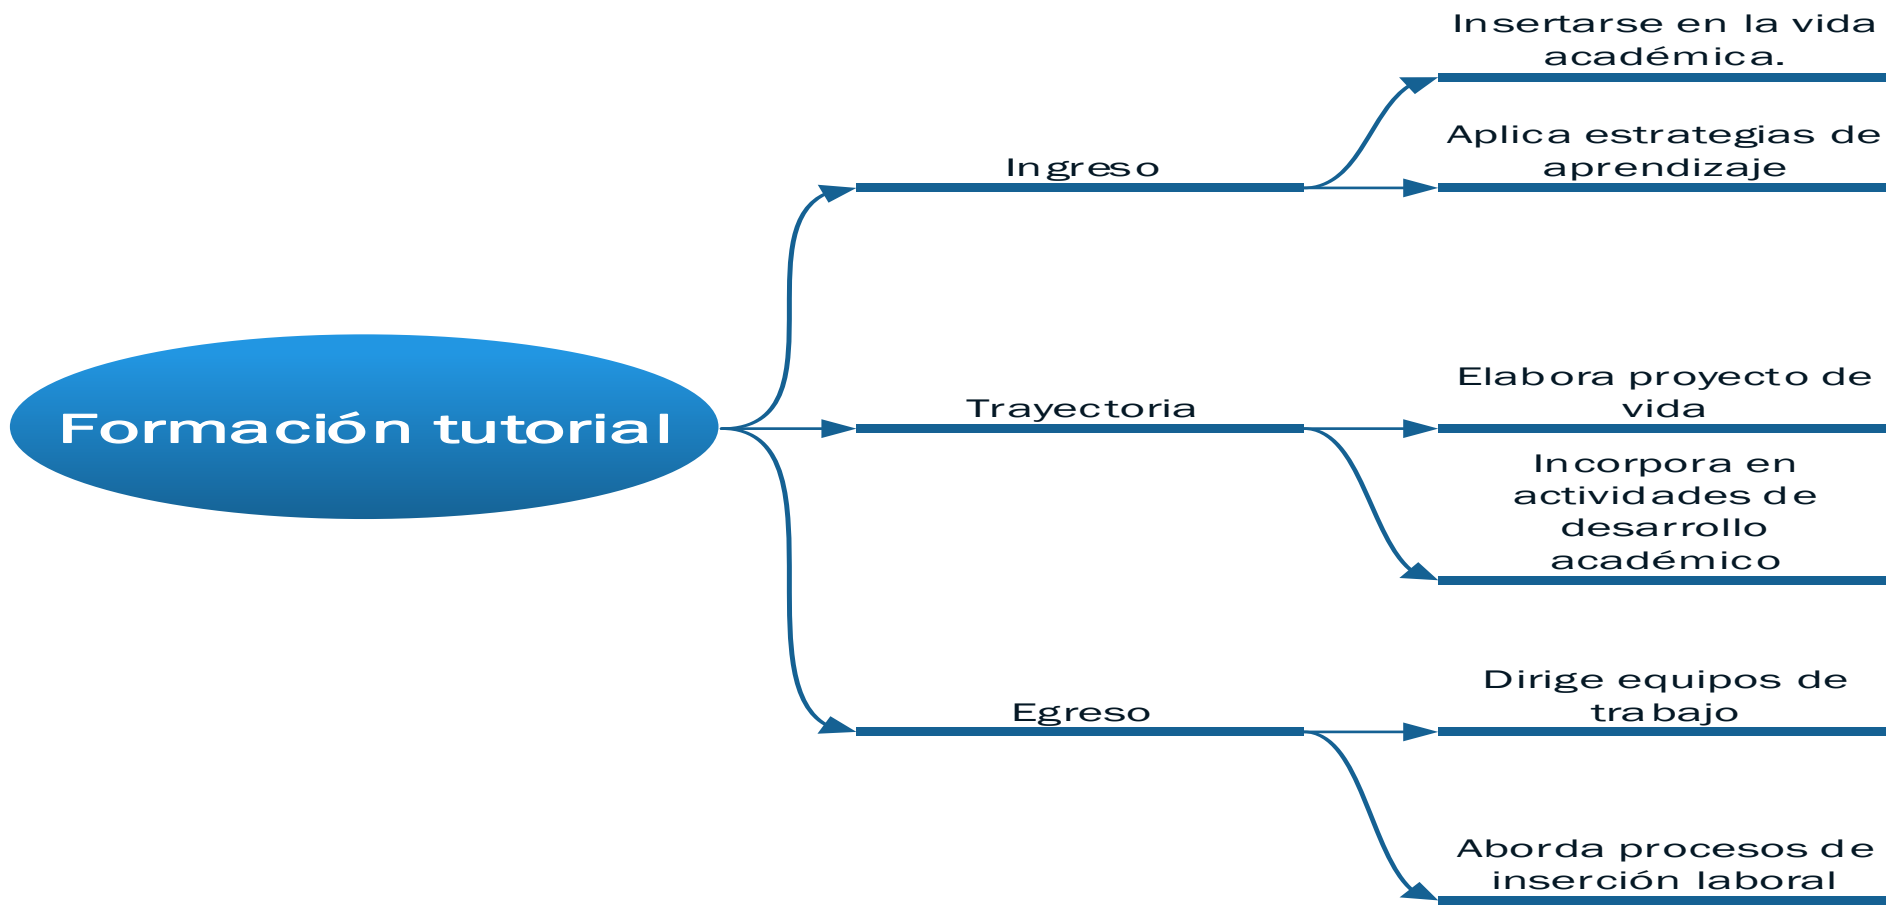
Formación tutorial

Ingreso

Insertarse en la vida académica.

Aplica estrategias de aprendizaje

Trayectoria

Elabora proyecto de vida

Incorpora en actividades de desarrollo académico

Egreso

Dirige equipos de trabajo

Aborda procesos de inserción laboral